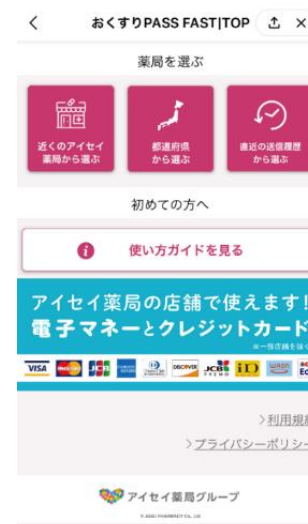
おくすりPASS FAST|TOP

薬局を選ぶ

近くのアイセイ薬局から選ぶ

都道府県から選ぶ

直近の送信履歴から選ぶ

初めての方へ

使い方ガイドを見る

アイセイ薬局の店舗で使えます!

電子マネーとクレジットカード

※一部店舗を除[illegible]

VISA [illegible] JCB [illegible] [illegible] DISCOVER JCB iD WAON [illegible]

>利用規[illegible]

>プライバシーポリシー

アイセイ薬局グループ

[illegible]